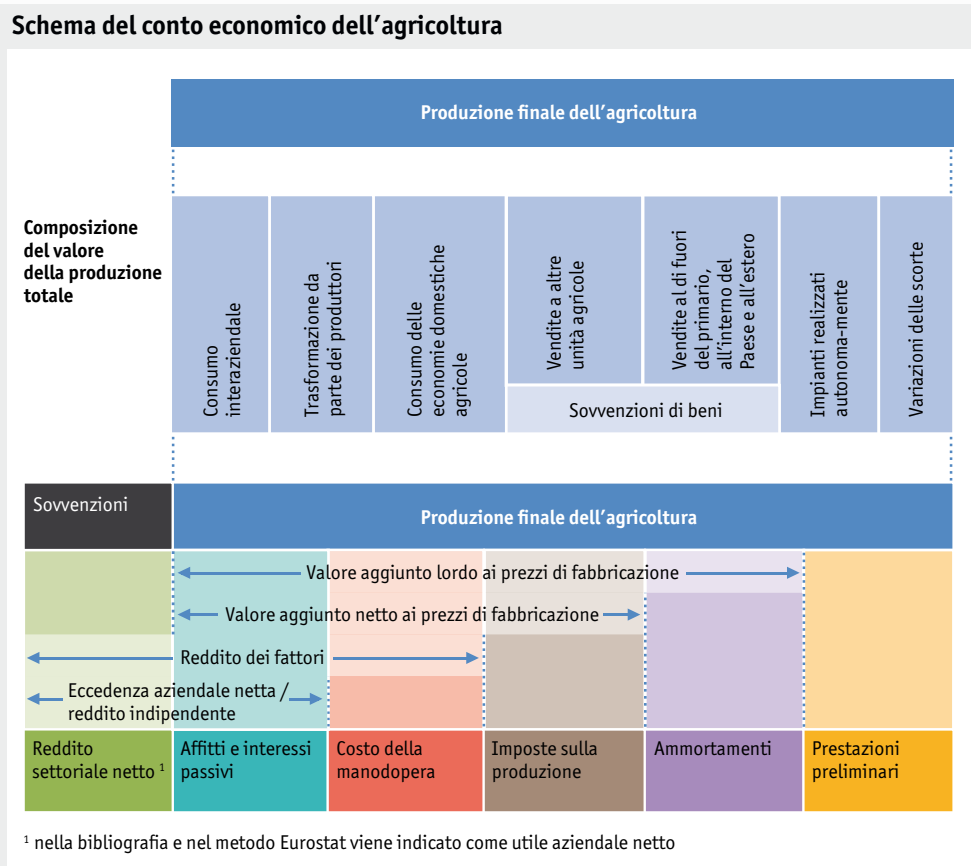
Schema del conto economico dell'agricoltura

Produzione finale dell'agricoltura

Composizione del valore della produzione totale

Consumo interaziendale

Trasformazione da parte dei produttori

Consumo delle economie domestiche agricole

Vendite a altre unità agricole

Vendite al di fuori del primario, all'interno del Paese e all'estero

Sovvenzioni di beni

Impianti realizzati autonoma-mente

Variazioni delle scorte

Sovvenzioni

Produzione finale dell'agricoltura

Valore aggiunto lordo ai prezzi di fabbricazione

Valore aggiunto netto ai prezzi di fabbricazione

Reddito dei fattori

Eccedenza aziendale netta / reddito indipendente

| Reddito settoriale netto $^1$ | Affitti e interessi passivi | Costo della manodopera | Imposte sulla produzione | Ammortamenti | Prestazioni preliminari |
|---|---|---|---|---|---|

$^1$ nella bibliografia e nel metodo Eurostat viene indicato come utile aziendale netto